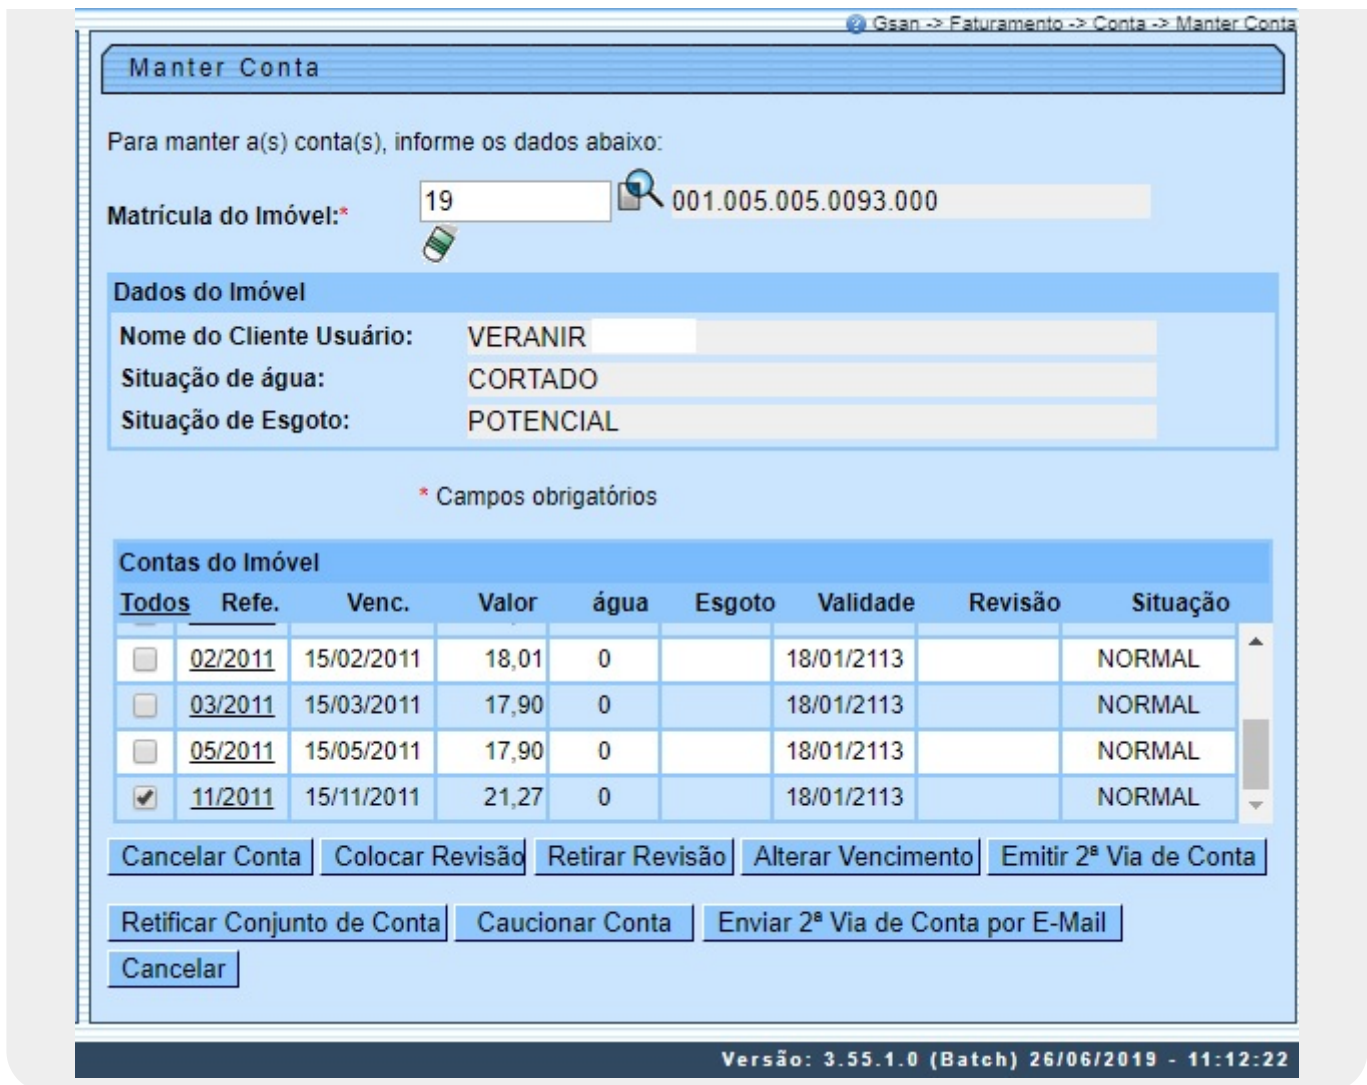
Gsan -> Faturamento -> Conta -> Manter Conta

Manter Conta

Para manter a(s) conta(s), informe os dados abaixo:

Matrícula do Imóvel:* 19 001.005.005.0093.000

Dados do Imóvel

Nome do Cliente Usuário: VERANIR
Situação de água: CORTADO
Situação de Esgoto: POTENCIAL

* Campos obrigatórios

Contas do Imóvel

| Todos | Refe. | Venc. | Valor | água | Esgoto | Validade | Revisão | Situação |
|---|---|---|---|---|---|---|---|---|
| ☐ | 02/2011 | 15/02/2011 | 18,01 | 0 | | 18/01/2113 | | NORMAL |
| ☐ | 03/2011 | 15/03/2011 | 17,90 | 0 | | 18/01/2113 | | NORMAL |
| ☐ | 05/2011 | 15/05/2011 | 17,90 | 0 | | 18/01/2113 | | NORMAL |
| ☑ | 11/2011 | 15/11/2011 | 21,27 | 0 | | 18/01/2113 | | NORMAL |

Cancelar Conta | Colocar Revisão | Retirar Revisão | Alterar Vencimento | Emitir 2ª Via de Conta

Retificar Conjunto de Conta | Caucionar Conta | Enviar 2ª Via de Conta por E-Mail

Cancelar

Versão: 3.55.1.0 (Batch) 26/06/2019 - 11:12:22